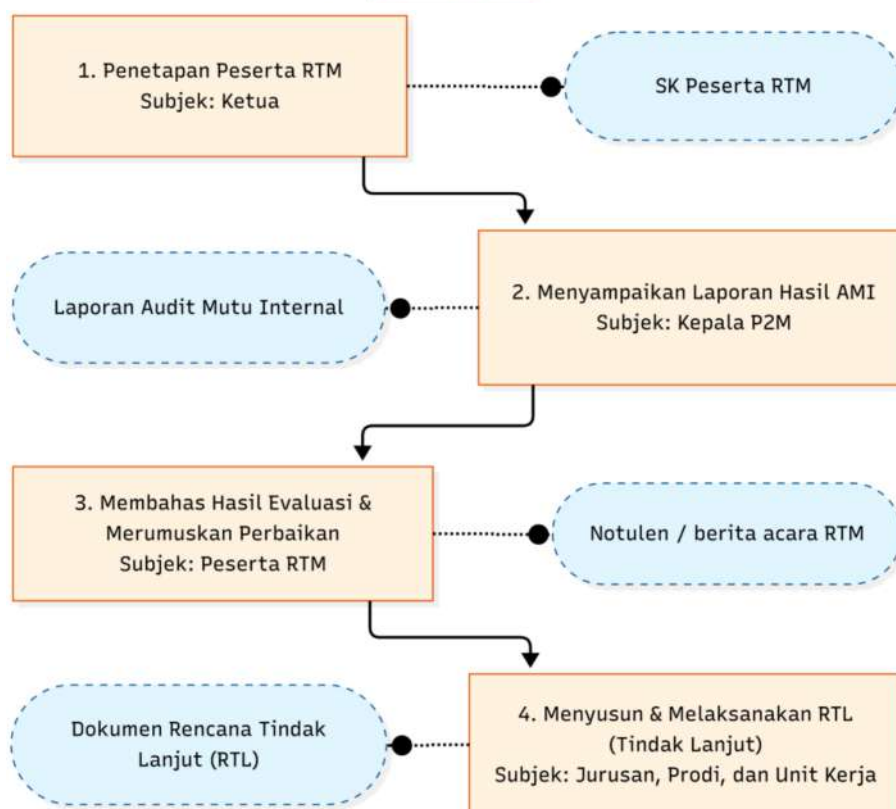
1. Penetapan Peserta RTM
Subjek: Ketua

SK Peserta RTM

Laporan Audit Mutu Internal

2. Menyampaikan Laporan Hasil AMI
Subjek: Kepala P2M

3. Membahas Hasil Evaluasi & Merumuskan Perbaikan
Subjek: Peserta RTM

Notulen / berita acara RTM

Dokumen Rencana Tindak Lanjut (RTL)

4. Menyusun & Melaksanakan RTL (Tindak Lanjut)
Subjek: Jurusan, Prodi, dan Unit Kerja